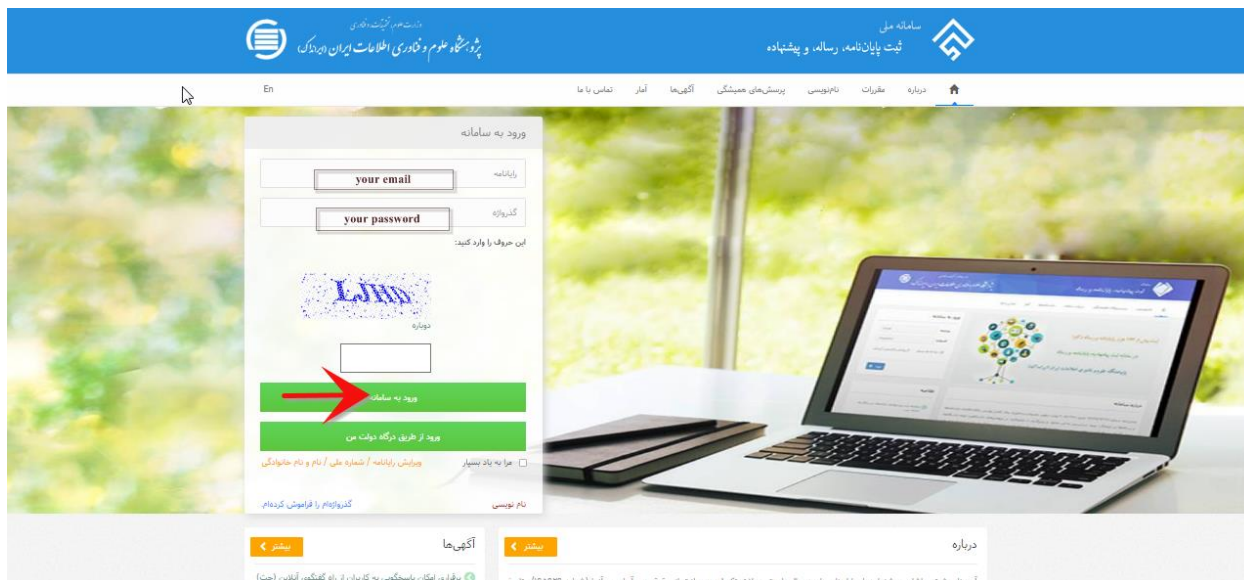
سامانه ملی
ثبت پایان‌نامه، رساله، و پیشنهاده

وزارت علوم، تحقیقات و فناوری
پژوهشگاه علوم و فناوری اطلاعات ایران (ایرانداک)

درباره مقررات نام‌نویسی پرسش‌های همیشگی آگهی‌ها آمار تماس با ما

En

ورود به سامانه

رایانامه
your email

گذرواژه
your password

این حروف را وارد کنید:

دوباره

ورود به سامانه

ورود از طریق درگاه دولت من

مرا به یاد بسپار

ویرایش رایانامه / شماره ملی / نام و نام خانوادگی

نام نویسی

گذرواژه‌ام را فراموش کرده‌ام

آگهی‌ها

بیشتر

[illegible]

درباره

بیشتر

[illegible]